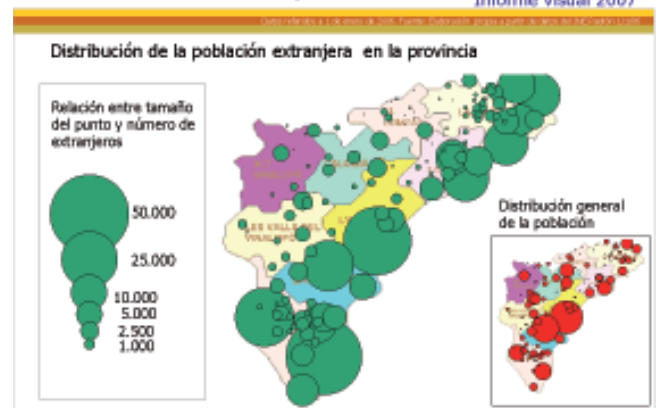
Informe visual 2007

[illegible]

Distribución de la población extranjera en la provincia

Relación entre tamaño del punto y número de extranjeros

50.000
25.000
10.000
5.000
2.500
1.000

LES VALLS DEL VINALOPÓ

Distribución general de la población